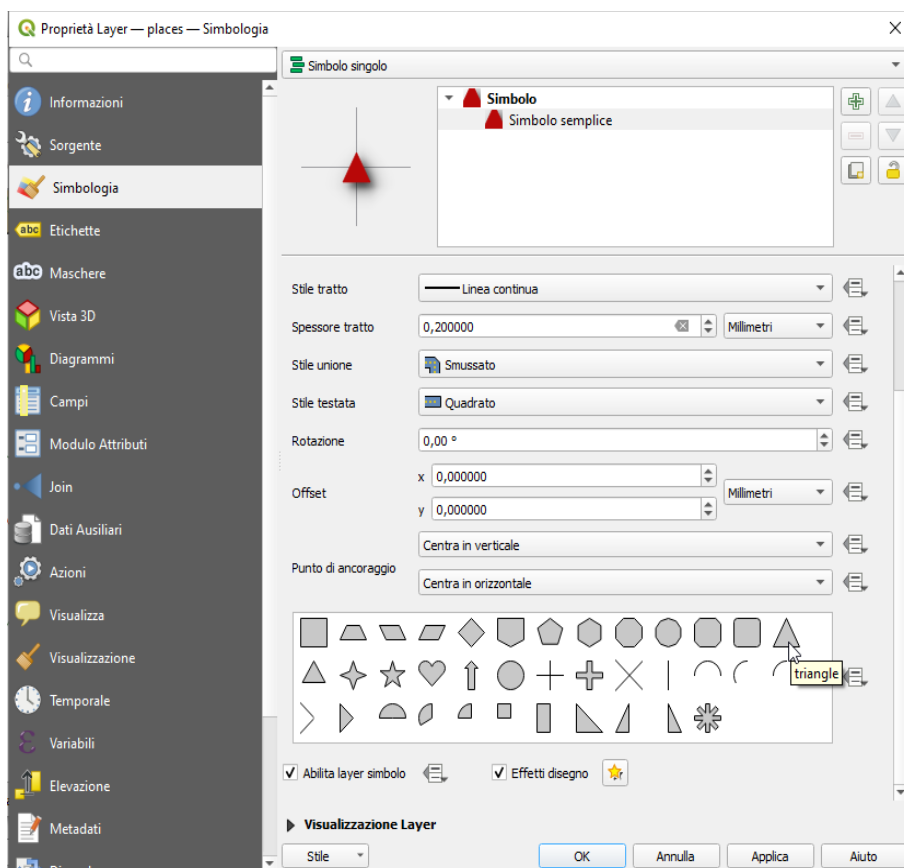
Proprietà Layer — places — Simbologia

Informazioni
Sorgente
Simbologia
Etichette
Maschere
Vista 3D
Diagrammi
Campi
Modulo Attributi
Join
Dati Ausiliari
Azioni
Visualizza
Visualizzazione
Temporale
Variabili
Elevazione
Metadati

Simbolo singolo

Simbolo
Simbolo semplice

Stile tratto | Linea continua
Spessore tratto | 0,200000 | Millimetri
Stile unione | Smussato
Stile testata | Quadrato
Rotazione | 0,00 °
Offset | x 0,000000 | y 0,000000 | Millimetri
Punto di ancoraggio | Centra in verticale | Centra in orizzontale

triangle

Abilita layer simbolo
Effetti disegno

Visualizzazione Layer

Stile
OK
Annulla
Applica
Aiuto